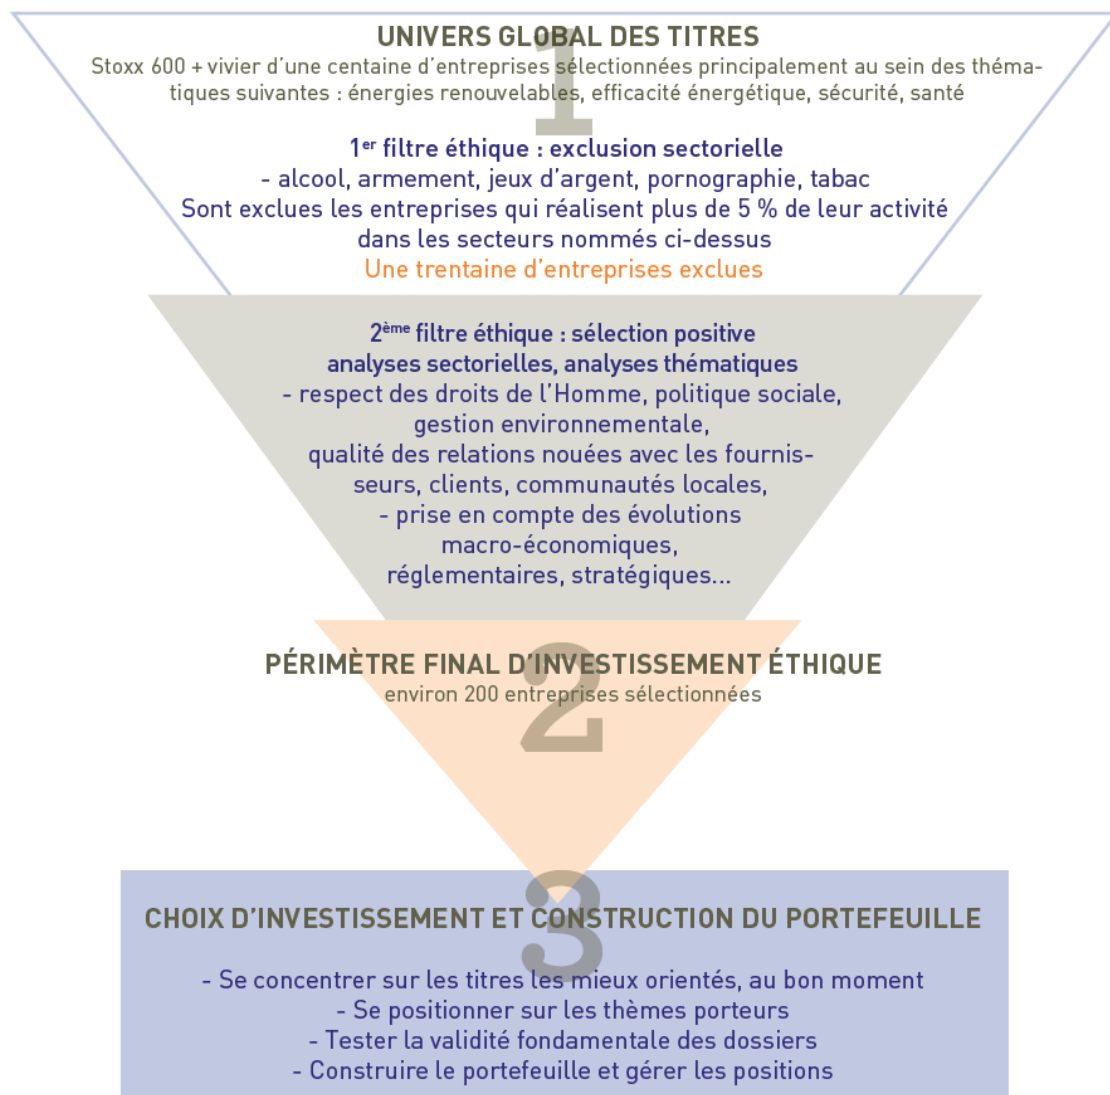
UNIVERS GLOBAL DES TITRES
Stoxx 600 + vivier d'une centaine d'entreprises sélectionnées principalement au sein des thématiques suivantes : énergies renouvelables, efficacité énergétique, sécurité, santé

1

1$^{er}$ filtre éthique : exclusion sectorielle
- alcool, armement, jeux d'argent, pornographie, tabac
Sont exclues les entreprises qui réalisent plus de 5 % de leur activité dans les secteurs nommés ci-dessus
Une trentaine d'entreprises exclues

2$^{ème}$ filtre éthique : sélection positive
analyses sectorielles, analyses thématiques
- respect des droits de l'Homme, politique sociale, gestion environnementale, qualité des relations nouées avec les fournisseurs, clients, communautés locales,
- prise en compte des évolutions macro-économiques, réglementaires, stratégiques...

PÉRIMÈTRE FINAL D'INVESTISSEMENT ÉTHIQUE
environ 200 entreprises sélectionnées

2

3

CHOIX D'INVESTISSEMENT ET CONSTRUCTION DU PORTEFEUILLE

- Se concentrer sur les titres les mieux orientés, au bon moment
- Se positionner sur les thèmes porteurs
- Tester la validité fondamentale des dossiers
- Construire le portefeuille et gérer les positions